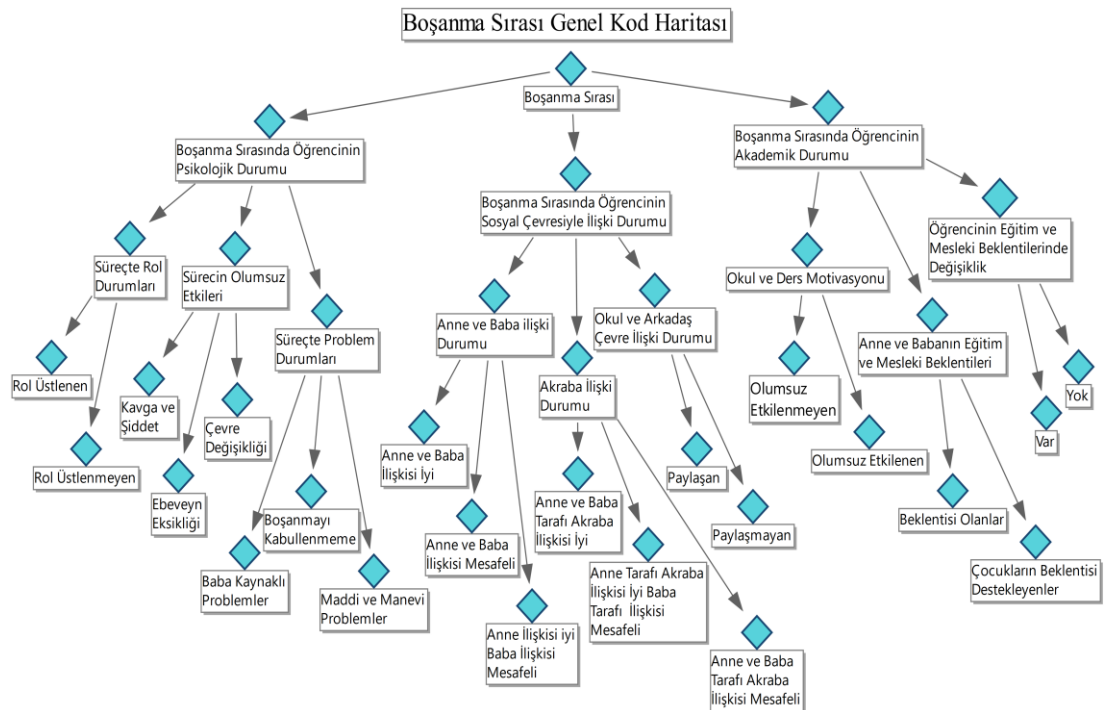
Boşanma Sırası Genel Kod Haritası

Boşanma Sırası

Boşanma Sırasında Öğrencinin Psikolojik Durumu

Süreçte Rol Durumları

Rol Üstlenen

Rol Üstlenmeyen

Sürecin Olumsuz Etkileri

Kavga ve Şiddet

Çevre Değişikliği

Ebeveyn Eksikliği

Süreçte Problem Durumları

Boşanmayı Kabullenmeme

Baba Kaynaklı Problemler

Maddi ve Manevi Problemler

Boşanma Sırasında Öğrencinin Sosyal Çevresiyle İlişki Durumu

Anne ve Baba ilişki Durumu

Anne ve Baba İlişkisi İyi

Anne ve Baba İlişkisi Mesafeli

Anne İlişkisi iyi Baba İlişkisi Mesafeli

Akraba İlişki Durumu

Anne ve Baba Tarafı Akraba İlişkisi İyi

Anne Tarafı Akraba İlişkisi İyi Baba Tarafı İlişkisi Mesafeli

Anne ve Baba Tarafı Akraba İlişkisi Mesafeli

Okul ve Arkadaş Çevre İlişki Durumu

Paylaşan

Paylaşmayan

Boşanma Sırasında Öğrencinin Akademik Durumu

Okul ve Ders Motivasyonu

Olumsuz Etkilenmeyen

Olumsuz Etkilenen

Anne ve Babanın Eğitim ve Mesleki Beklentileri

Beklentisi Olanlar

Çocukların Beklentisi Destekleyenler

Öğrencinin Eğitim ve Mesleki Beklentilerinde Değişiklik

Var

Yok